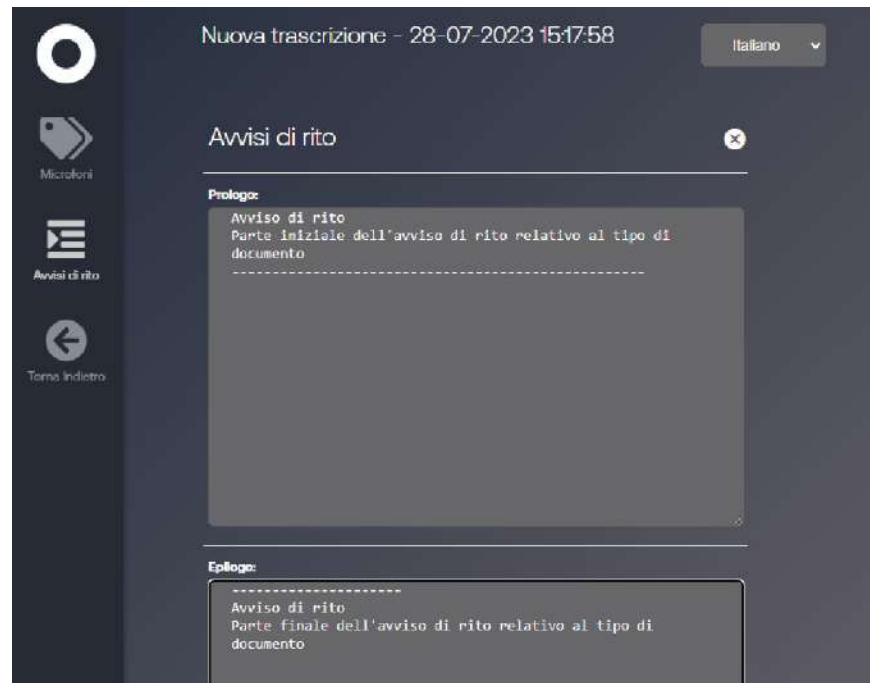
Microfoni

Avvisi di rito

Torna indietro

Nuova trascrizione - 28-07-2023 15:17:58

Italiano

Avvisi di rito

Prologo:

Avviso di rito
Parte iniziale dell'avviso di rito relativo al tipo di documento
---------------------------------------------------

Epilogo:

---------------------
Avviso di rito
Parte finale dell'avviso di rito relativo al tipo di documento